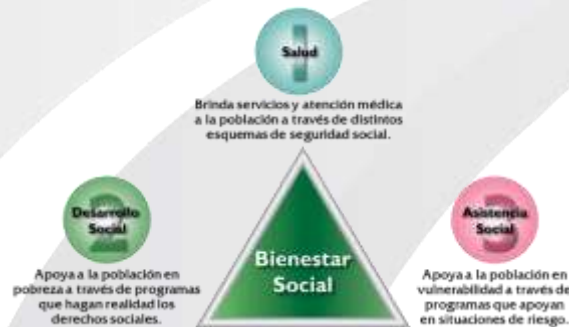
1
Salud

Brinda servicios y atención médica a la población a través de distintos esquemas de seguridad social.

2
Desarrollo Social

Apoya a la población en pobreza a través de programas que hagan realidad los derechos sociales.

Bienestar Social

3
Asistencia Social

Apoya a la población en vulnerabilidad a través de programas que apoyan en situaciones de riesgo.